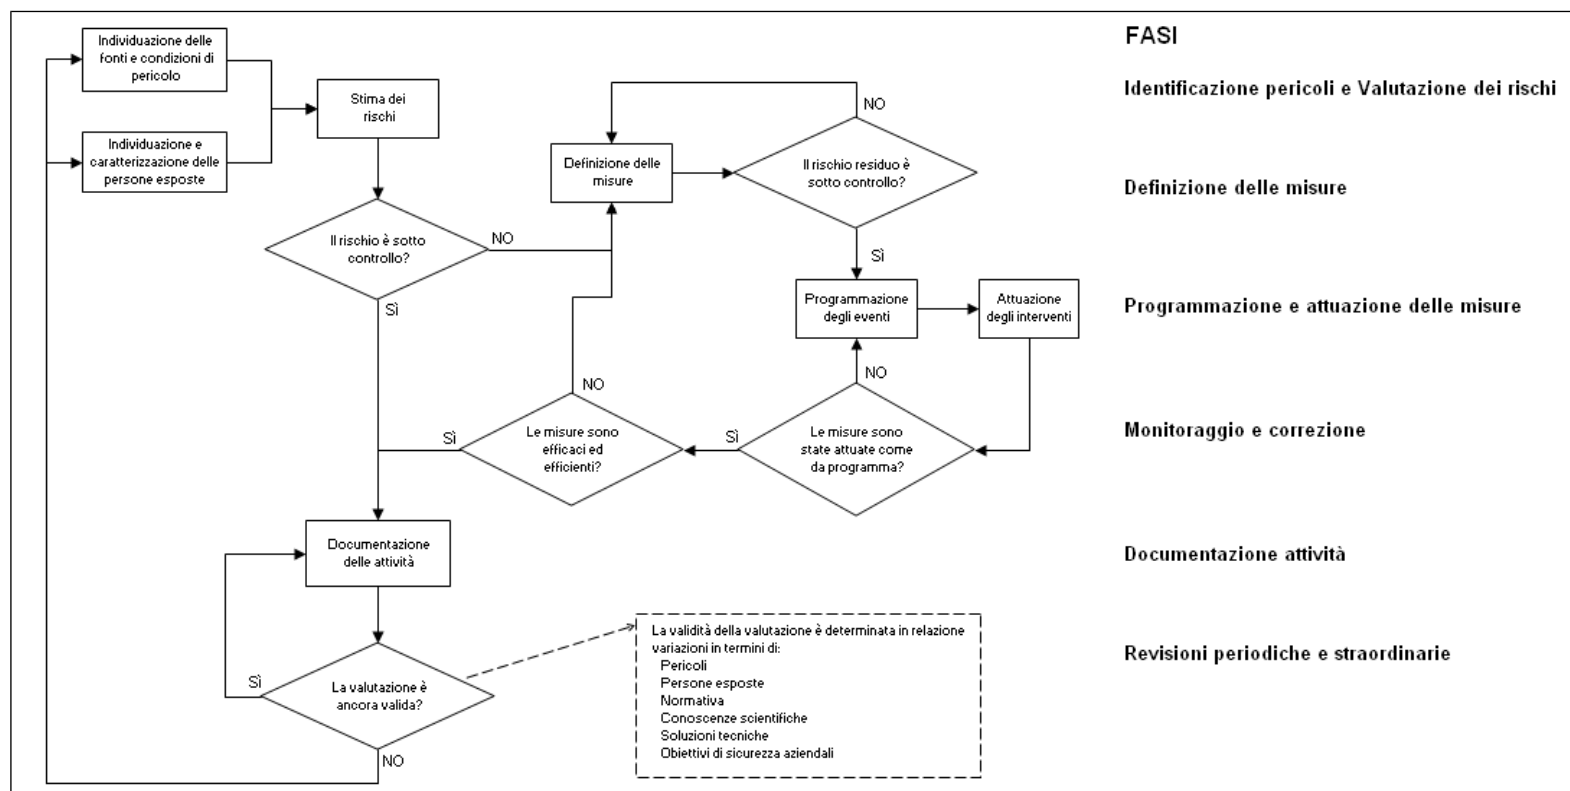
Individuazione delle fonti e condizioni di pericolo

Individuazione e caratterizzazione delle persone esposte

Stima dei rischi

Il rischio è sotto controllo?

NO

Sì

Definizione delle misure

Il rischio residuo è sotto controllo?

NO

Sì

Programmazione degli eventi

Attuazione degli interventi

NO

Le misure sono efficaci ed efficienti?

Sì

NO

Le misure sono state attuate come da programma?

Sì

Documentazione delle attività

La valutazione è ancora valida?

Sì

NO

La validità della valutazione è determinata in relazione variazioni in termini di:
Pericoli
Persone esposte
Normativa
Conoscenze scientifiche
Soluzioni tecniche
Obiettivi di sicurezza aziendali

FASI

Identificazione pericoli e Valutazione dei rischi

Definizione delle misure

Programmazione e attuazione delle misure

Monitoraggio e correzione

Documentazione attività

Revisioni periodiche e straordinarie